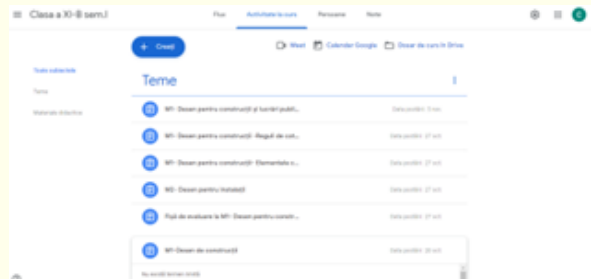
Clasa a XI-B sem.I

Flux Activitatea la curs Persoane Note

+ Creați

Meet Calendar Google Dosar de curs în Drive

Toate subiectele

Teme

Materiale didactice

Teme

M1- Desen pentru construcții și lucrări publi... Data postării: 3 nov.

M1- Desen pentru construcții -Reguli de cot... Data postării: 27 oct.

M1- Desen pentru construcții- Elementele c... Data postării: 27 oct.

M2- Desen pentru Instalații Data postării: 27 oct.

Fișă de evaluare la M1- Desen pentru constr... Data postării: 27 oct.

M1-Desen de construcții Data postării: 26 oct.

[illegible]